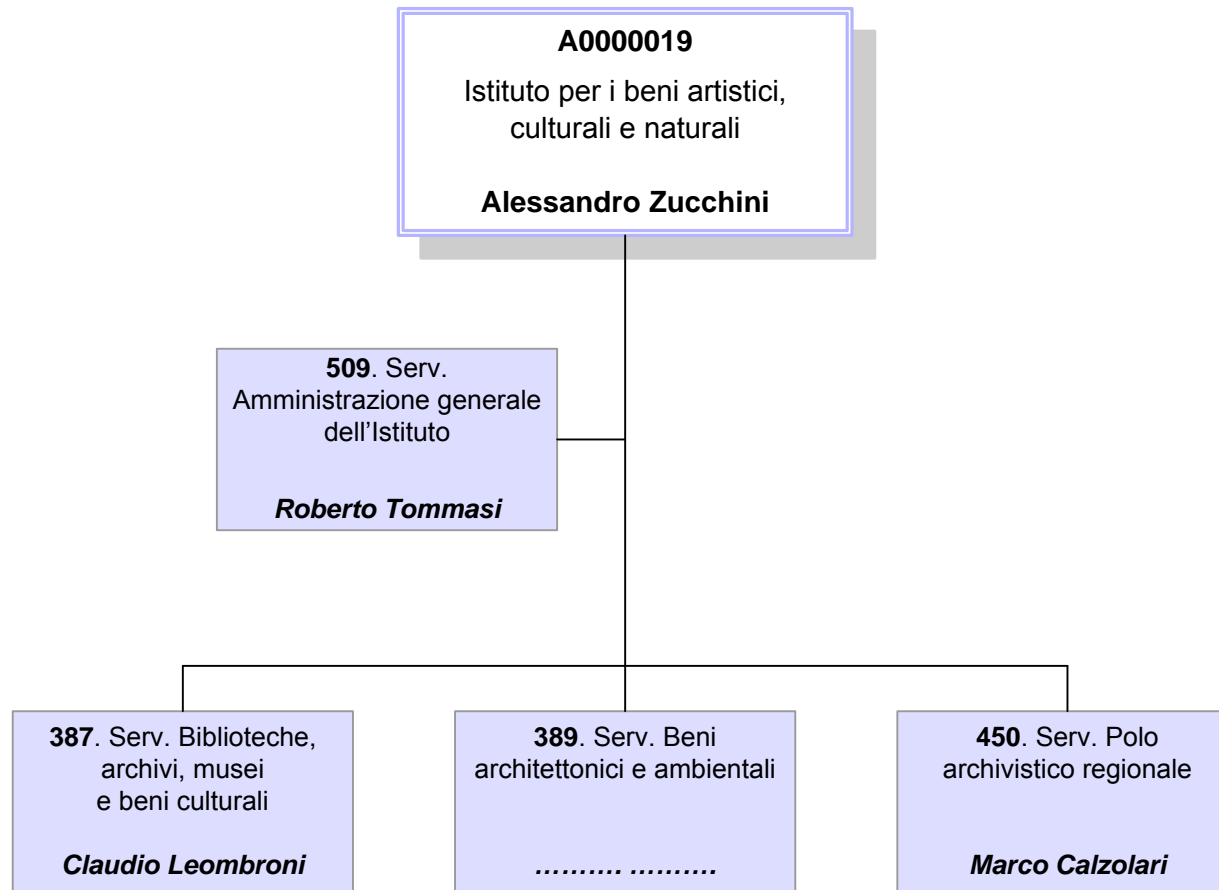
**A0000019**

Istituto per i beni artistici, culturali e naturali

**Alessandro Zucchini**

**509**. Serv. Amministrazione generale dell’Istituto

***Roberto Tommasi***

**387**. Serv. Biblioteche, archivi, musei e beni culturali

***Claudio Leombroni***

**389**. Serv. Beni architettonici e ambientali

***………. ……….***

**450**. Serv. Polo archivistico regionale

***Marco Calzolari***